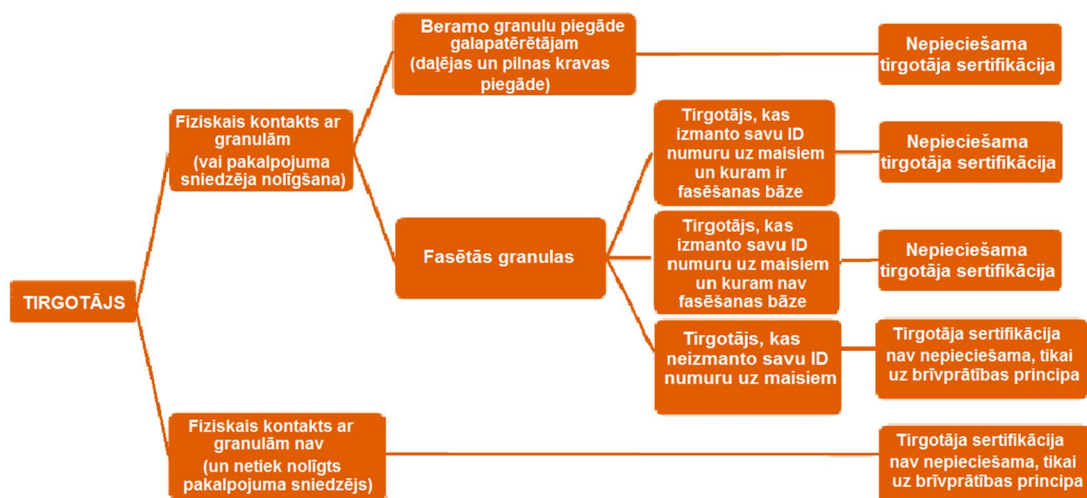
TIRGOTĀJS

Fiziskais kontakts ar granulām (vai pakalpojuma sniedzēja nolīgšana)

Beramo granulu piegāde galapatērētājam (daļējas un pilnas kravas piegāde)

Nepieciešama tirgotāja sertifikācija

Fasētās granulas

Tirgotājs, kas izmanto savu ID numuru uz maisiem un kuram ir fasēšanas bāze

Nepieciešama tirgotāja sertifikācija

Tirgotājs, kas izmanto savu ID numuru uz maisiem un kuram nav fasēšanas bāze

Nepieciešama tirgotāja sertifikācija

Tirgotājs, kas neizmanto savu ID numuru uz maisiem

Tirgotāja sertifikācija nav nepieciešama, tikai uz brīvprātības principa

Fiziskais kontakts ar granulām nav (un netiek nolīgts pakalpojuma sniedzējs)

Tirgotāja sertifikācija nav nepieciešama, tikai uz brīvprātības principa